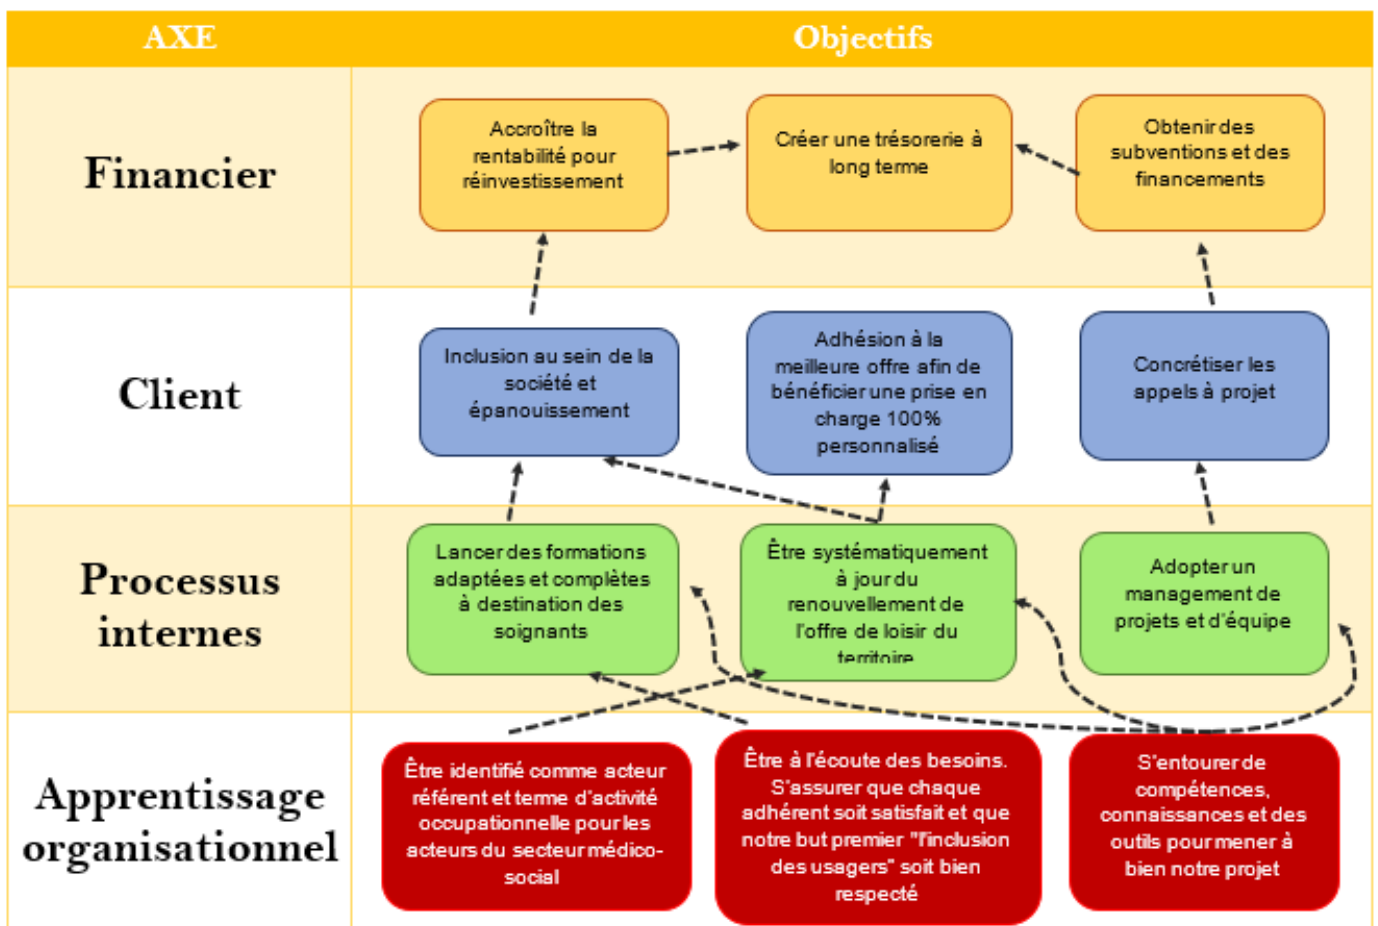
| AXE | Objectifs |
|---|---|
| Financier | Accroître la rentabilité pour réinvestissement — Créer une trésorerie à long terme — Obtenir des subventions et des financements |
| Client | Inclusion au sein de la société et épanouissement — Adhésion à la meilleure offre afin de bénéficier une prise en charge 100% personnalisé — Concrétiser les appels à projet |
| Processus internes | Lancer des formations adaptées et complètes à destination des soignants — Être systématiquement à jour du renouvellement de l'offre de loisir du territoire — Adopter un management de projets et d'équipe |
| Apprentissage organisationnel | Être identifié comme acteur référent et terme d'activité occupationnelle pour les acteurs du secteur médico-social — Être à l'écoute des besoins. S'assurer que chaque adhérent soit satisfait et que notre but premier "l'inclusion des usagers" soit bien respecté — S'entourer de compétences, connaissances et des outils pour mener à bien notre projet |